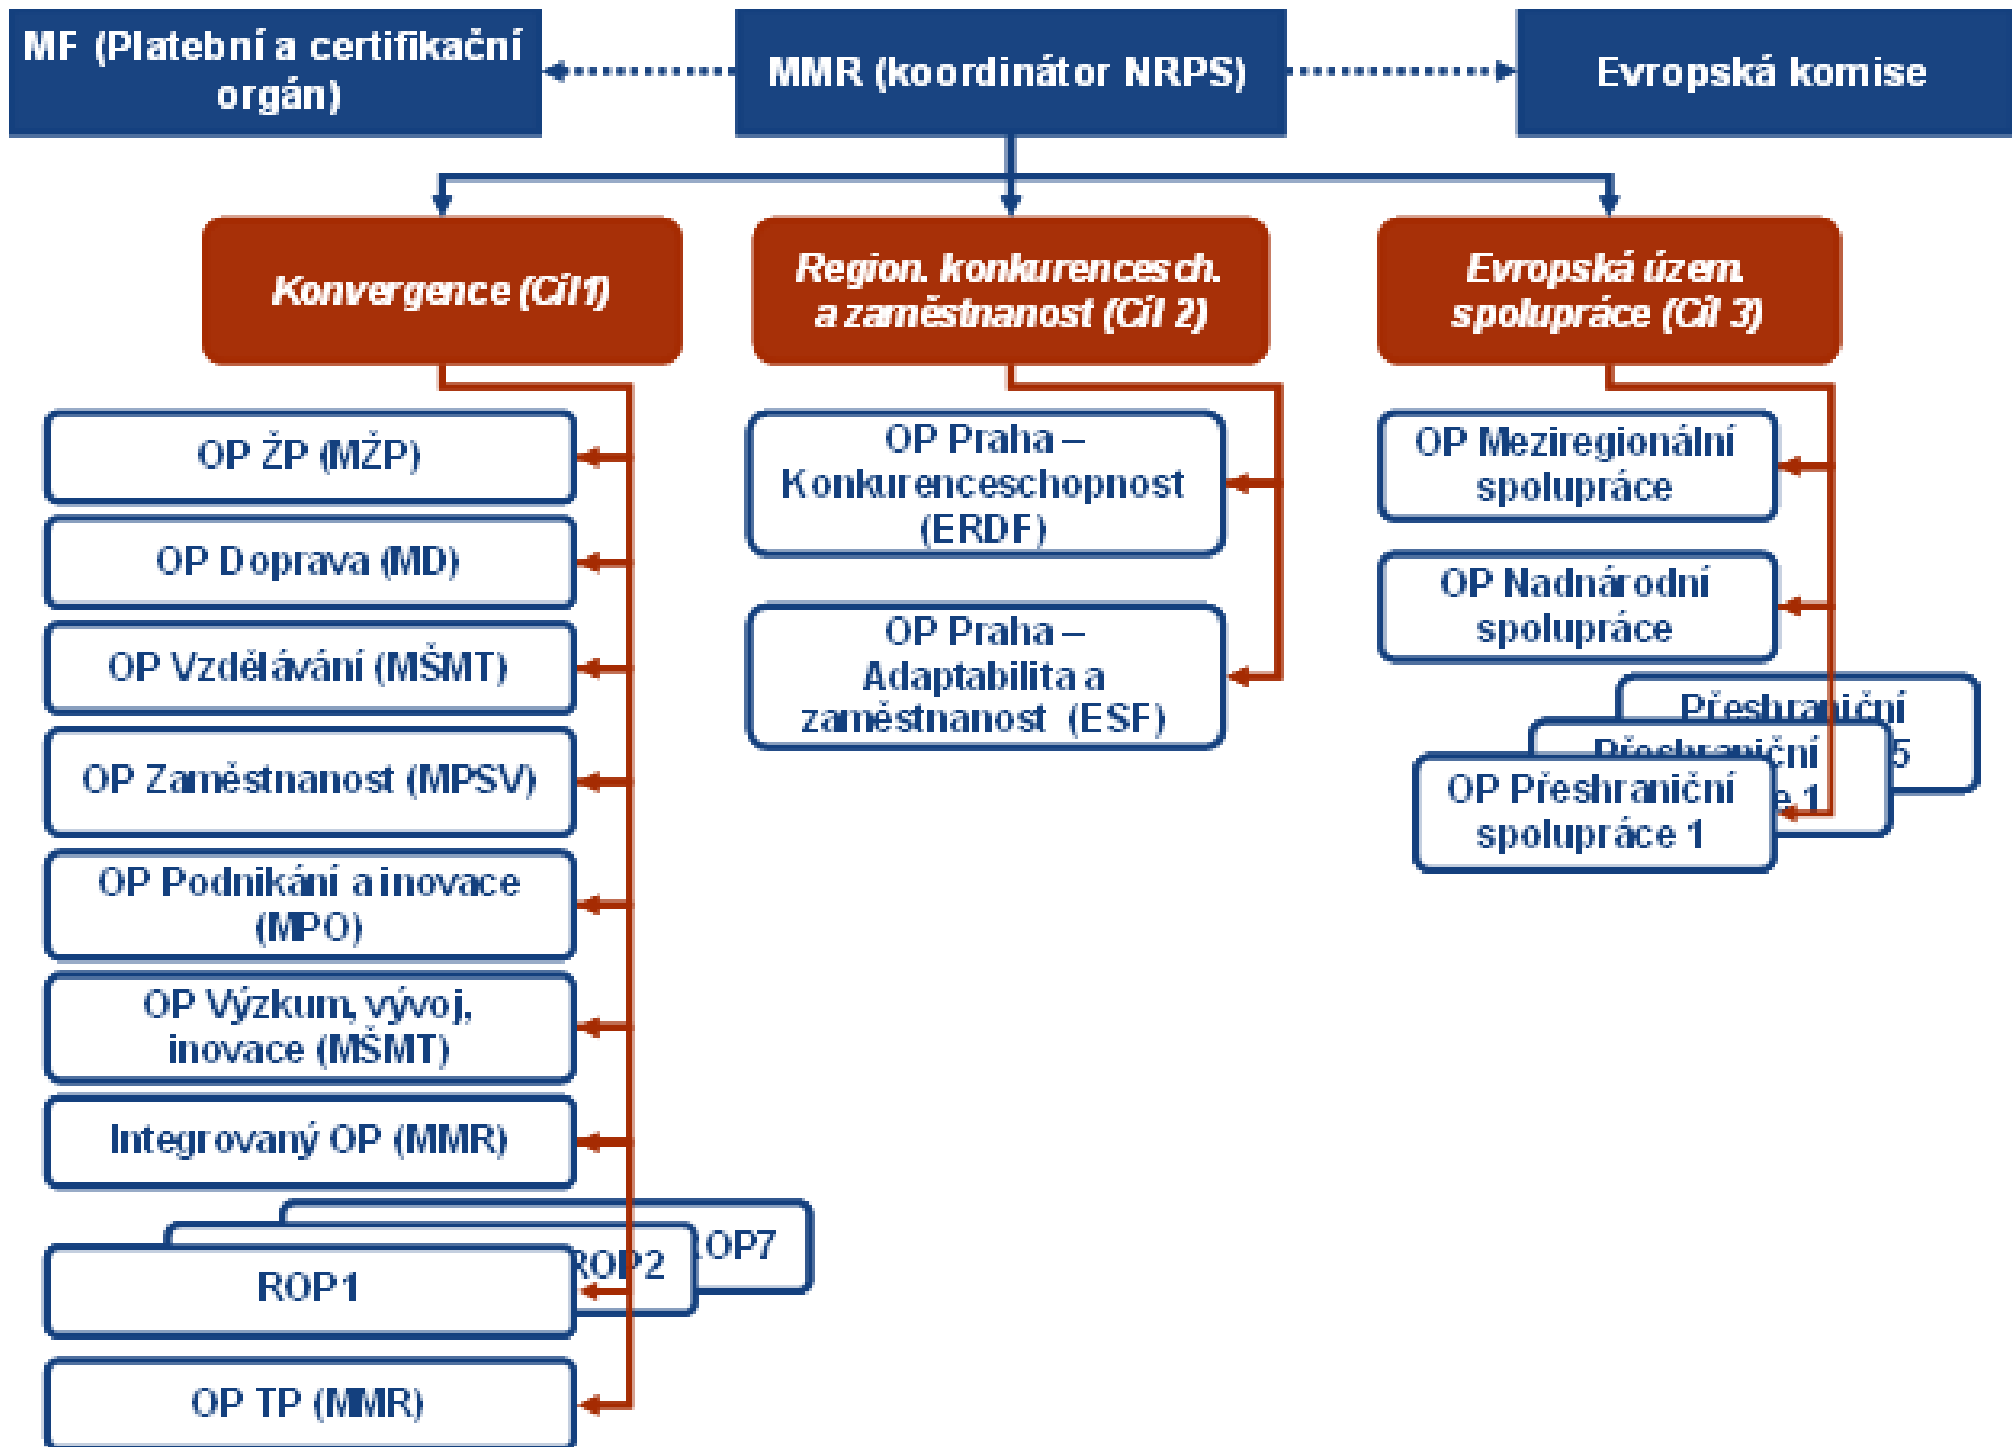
MF (Platební a certifikační orgán)

MMR (koordinátor NRPS)

Evropská komise

Konvergence (Cíl 1)

Region. konkurencesch. a zaměstnanost (Cíl 2)

Evropská územ. spolupráce (Cíl 3)

OP ŽP (MŽP)

OP Doprava (MD)

OP Vzdělávání (MŠMT)

OP Zaměstnanost (MPSV)

OP Podnikání a inovace (MPO)

OP Výzkum, vývoj, inovace (MŠMT)

Integrovaný OP (MMR)

OP7

ROP2

ROP1

OP TP (MMR)

OP Praha – Konkurenceschopnost (ERDF)

OP Praha – Adaptabilita a zaměstnanost (ESF)

OP Meziregionální spolupráce

OP Nadnárodní spolupráce

Přeshraniční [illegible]5

Přeshraniční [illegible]e 1

OP Přeshraniční spolupráce 1